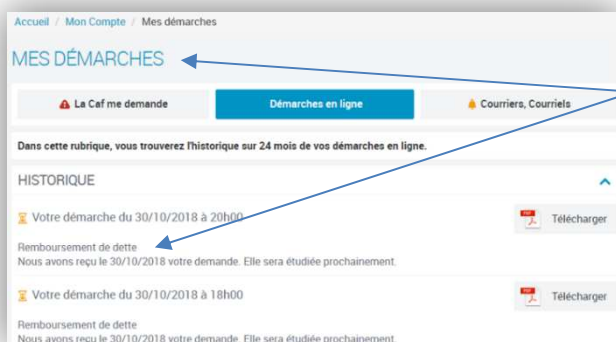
Accueil / Mon Compte / Mes démarches

MES DÉMARCHES

La Caf me demande | Démarches en ligne | Courriers, Courriels

Dans cette rubrique, vous trouverez l'historique sur 24 mois de vos démarches en ligne.

HISTORIQUE

Votre démarche du 30/10/2018 à 20h00

Télécharger

Remboursement de dette
Nous avons reçu le 30/10/2018 votre demande. Elle sera étudiée prochainement.

Votre démarche du 30/10/2018 à 18h00

Télécharger

Remboursement de dette
Nous avons reçu le 30/10/2018 votre demande. Elle sera étudiée prochainement.